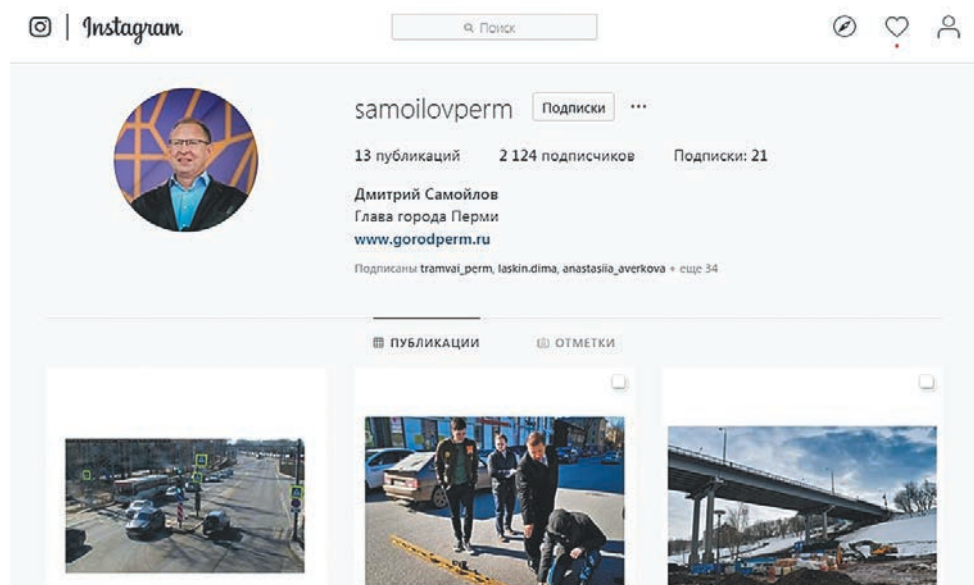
Instagram

Поиск

samoilovperm Подписки ···

13 публикаций 2 124 подписчиков Подписки: 21

Дмитрий Самойлов
Глава города Перми
www.gorodperm.ru

Подписаны tramvai_perm, laskin.dima, anastasiia_averkova + еще 34

ПУБЛИКАЦИИ ОТМЕТКИ